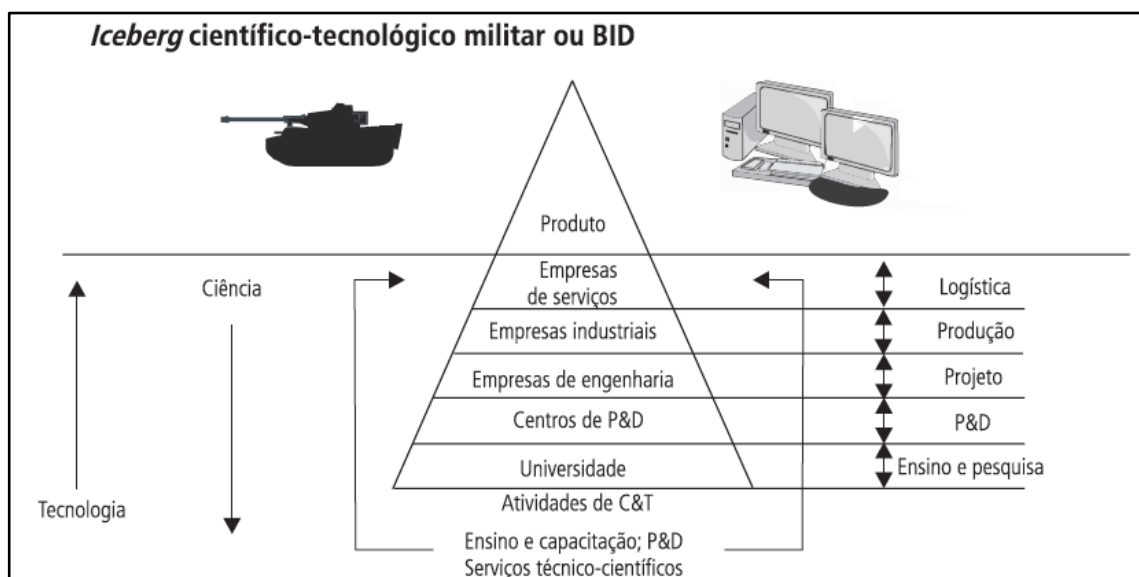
*Iceberg* científico-tecnológico militar ou BID

Produto

Ciência

Empresas de serviços

Logística

Empresas industriais

Produção

Empresas de engenharia

Projeto

Centros de P&D

P&D

Universidade

Ensino e pesquisa

Tecnologia

Atividades de C&T

Ensino e capacitação; P&D
Serviços técnico-científicos